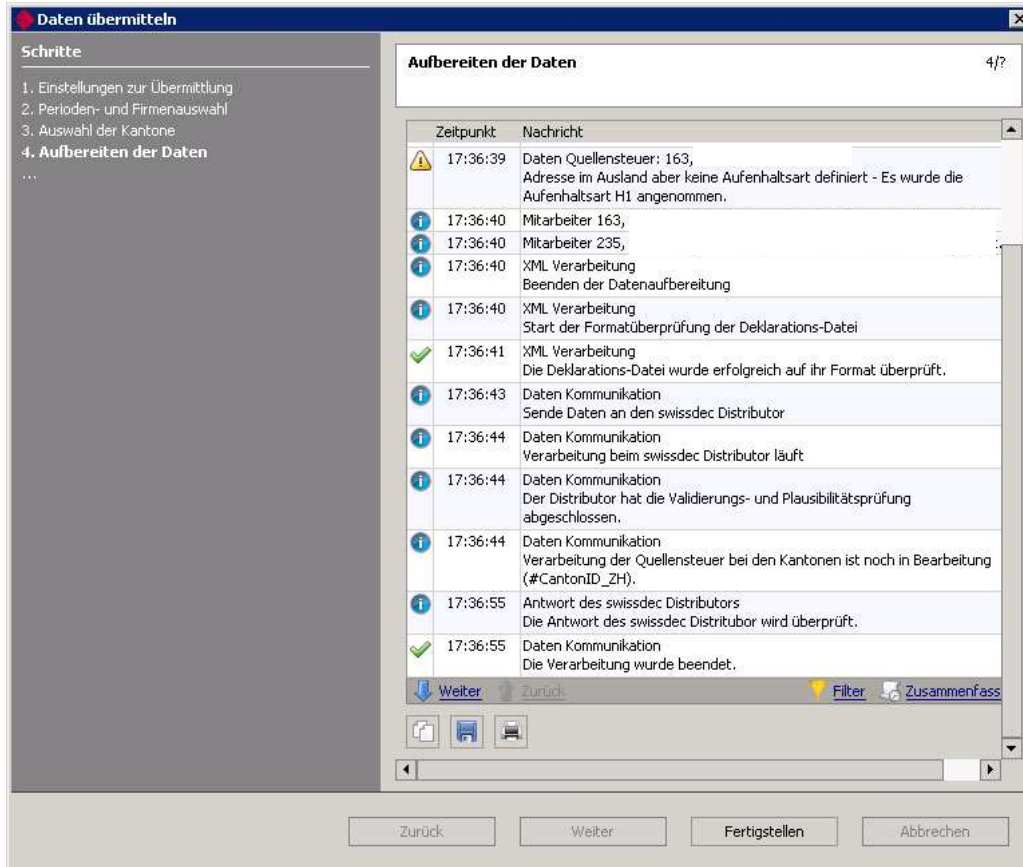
Daten übermitteln

Schritte

1. Einstellungen zur Übermittlung
2. Perioden- und Firmenauswahl
3. Auswahl der Kantone
4. Aufbereiten der Daten
...

Aufbereiten der Daten

4/?

| Zeitpunkt | Nachricht |
|---|---|
| 17:36:39 | Daten Quellensteuer: 163, Adresse im Ausland aber keine Aufenhaltsart definiert - Es wurde die Aufenhaltsart H1 angenommen. |
| 17:36:40 | Mitarbeiter 163, |
| 17:36:40 | Mitarbeiter 235, |
| 17:36:40 | XML Verarbeitung Beenden der Datenaufbereitung |
| 17:36:40 | XML Verarbeitung Start der Formatüberprüfung der Deklarations-Datei |
| 17:36:41 | XML Verarbeitung Die Deklarations-Datei wurde erfolgreich auf ihr Format überprüft. |
| 17:36:43 | Daten Kommunikation Sende Daten an den swissdec Distributor |
| 17:36:44 | Daten Kommunikation Verarbeitung beim swissdec Distributor läuft |
| 17:36:44 | Daten Kommunikation Der Distributor hat die Validierungs- und Plausibilitätsprüfung abgeschlossen. |
| 17:36:44 | Daten Kommunikation Verarbeitung der Quellensteuer bei den Kantonen ist noch in Bearbeitung (#CantonID_ZH). |
| 17:36:55 | Antwort des swissdec Distributors Die Antwort des swissdec Distributor wird überprüft. |
| 17:36:55 | Daten Kommunikation Die Verarbeitung wurde beendet. |

Weiter Zurück Filter Zusammenfass

Zurück Weiter Fertigstellen Abbrechen